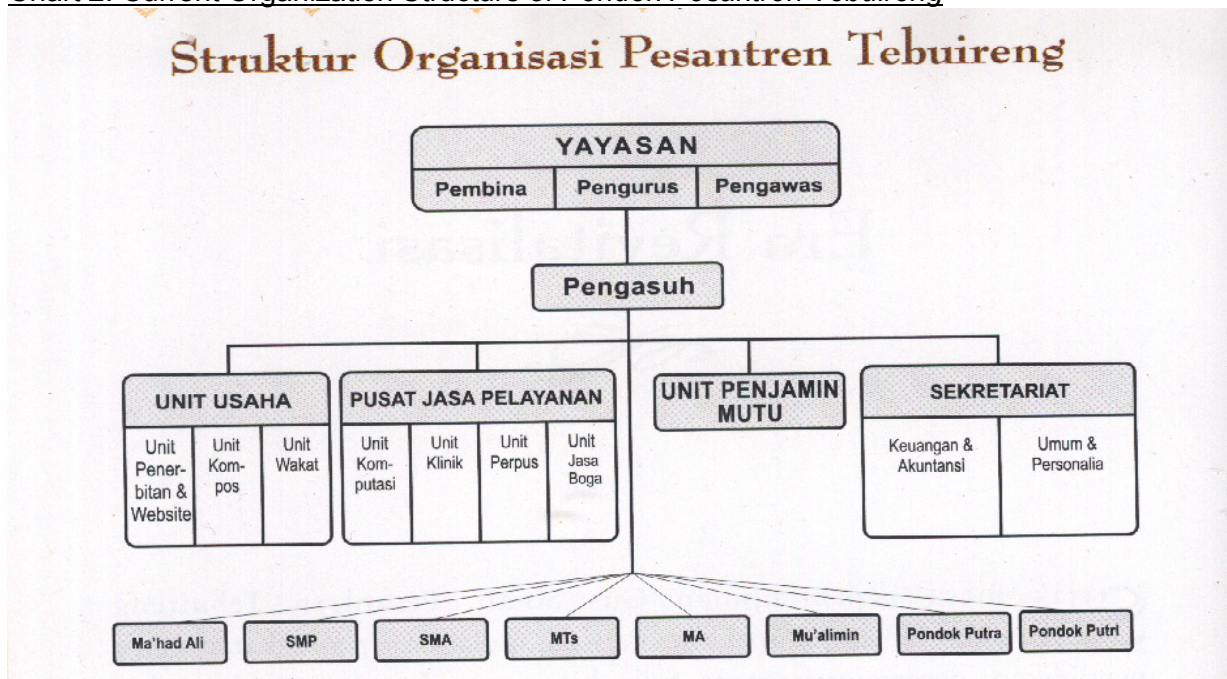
Chart 2. Current Organization Structure of Pondok Pesantren Tebuireng

Struktur Organisasi Pesantren Tebuireng

YAYASAN

Pembina | Pengurus | Pengawas

Pengasuh

UNIT USAHA

Unit Penerbitan & Website | Unit Kompos | Unit Wakat

PUSAT JASA PELAYANAN

Unit Komputasi | Unit Klinik | Unit Perpus | Unit Jasa Boga

UNIT PENJAMIN MUTU

SEKRETARIAT

Keuangan & Akuntansi | Umum & Personalia

Ma'had Ali | SMP | SMA | MTs | MA | Mu'alimin | Pondok Putra | Pondok Putri